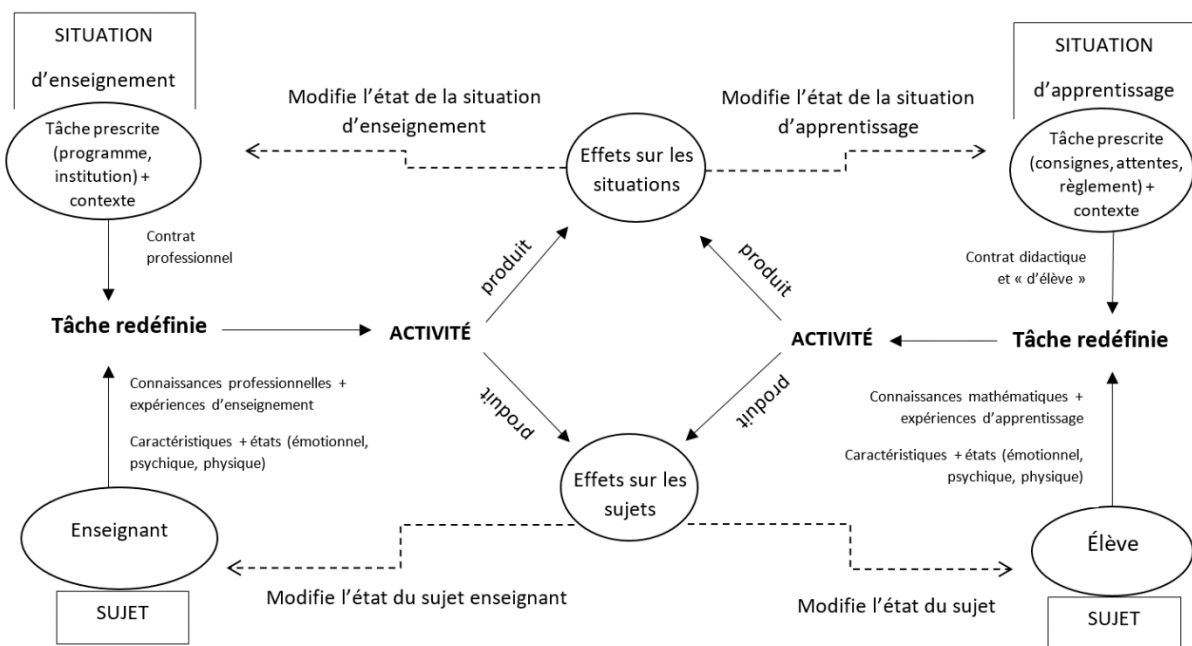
SITUATION

d'enseignement

Tâche prescrite (programme, institution) + contexte

Contrat professionnel

Tâche redéfinie

Connaissances professionnelles + expériences d'enseignement

Caractéristiques + états (émotionnel, psychique, physique)

Enseignant

SUJET

Modifie l'état de la situation d'enseignement

Effets sur les situations

Modifie l'état de la situation d'apprentissage

produit

produit

ACTIVITÉ

ACTIVITÉ

produit

produit

Effets sur les sujets

Modifie l'état du sujet enseignant

Modifie l'état du sujet

SITUATION

d'apprentissage

Tâche prescrite (consignes, attentes, règlement) + contexte

Contrat didactique et « d'élève »

Tâche redéfinie

Connaissances mathématiques + expériences d'apprentissage

Caractéristiques + états (émotionnel, psychique, physique)

Élève

SUJET